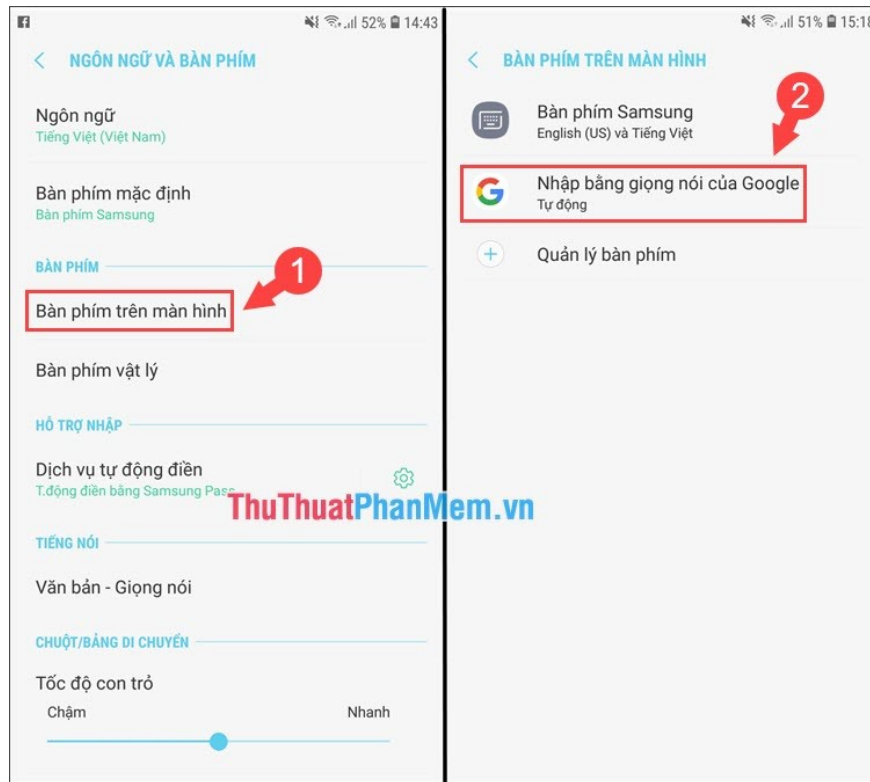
52% 14:43

NGÔN NGỮ VÀ BÀN PHÍM

Ngôn ngữ
Tiếng Việt (Việt Nam)

Bàn phím mặc định
Bàn phím Samsung

BÀN PHÍM

Bàn phím trên màn hình

1

Bàn phím vật lý

HỖ TRỢ NHẬP

Dịch vụ tự động điền
T.động điền bằng Samsung Pass

TIẾNG NÓI

Văn bản - Giọng nói

CHUỘT/BẢNG DI CHUYỂN

Tốc độ con trỏ
Chậm
Nhanh

51% 15:18

BÀN PHÍM TRÊN MÀN HÌNH

2

Bàn phím Samsung
English (US) và Tiếng Việt

Nhập bằng giọng nói của Google
Tự động

Quản lý bàn phím

ThuThuatPhanMem.vn